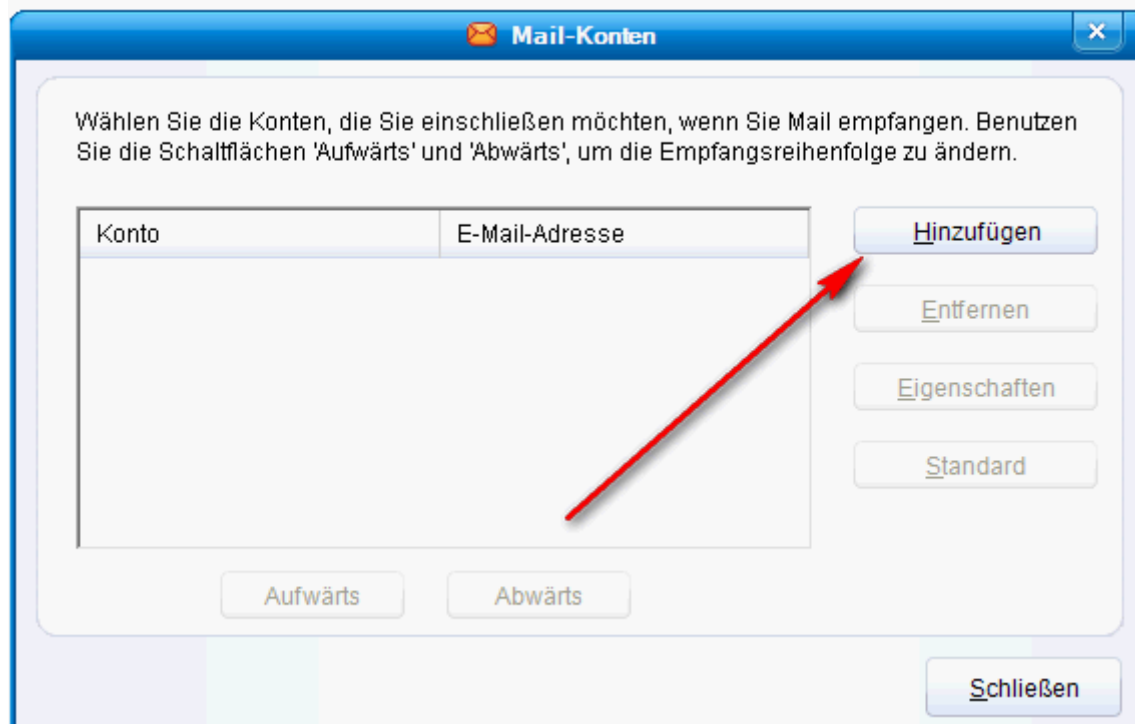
Mail-Konten

Wählen Sie die Konten, die Sie einschließen möchten, wenn Sie Mail empfangen. Benutzen Sie die Schaltflächen 'Aufwärts' und 'Abwärts', um die Empfangsreihenfolge zu ändern.

| Konto | E-Mail-Adresse |
|---|---|

Hinzufügen

Entfernen

Eigenschaften

Standard

Aufwärts

Abwärts

Schließen